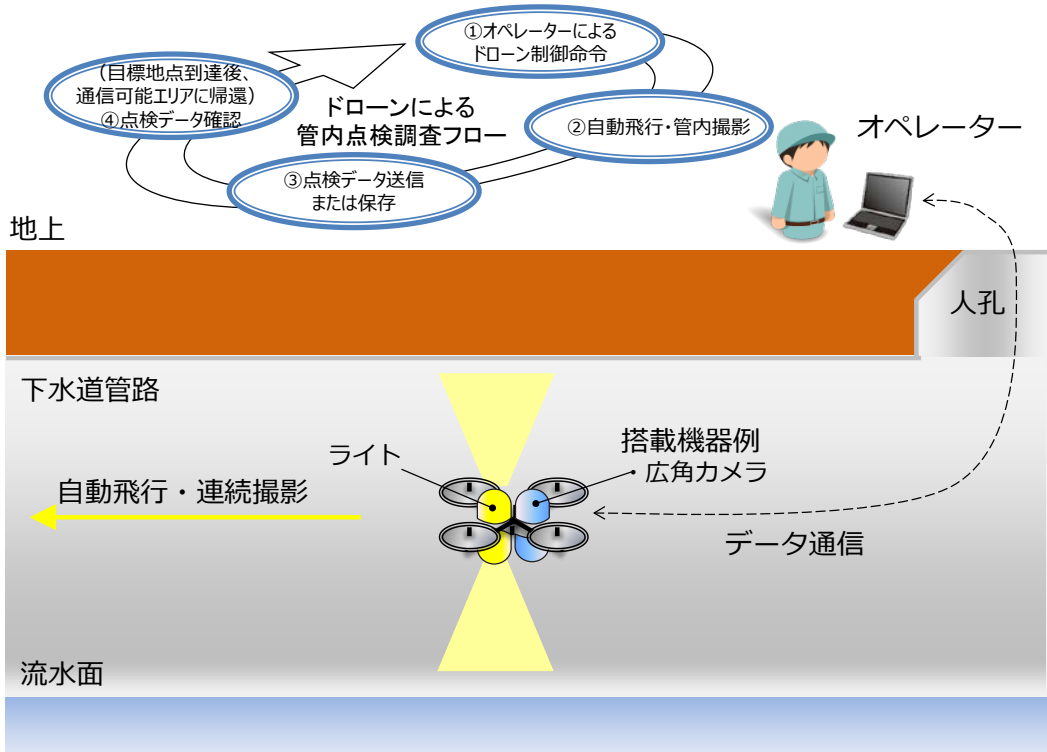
①オペレーターによる
ドローン制御命令

（目標地点到達後、
通信可能エリアに帰還）
④点検データ確認

ドローンによる
管内点検調査フロー

②自動飛行・管内撮影

③点検データ送信
または保存

オペレーター

地上

人孔

下水道管路

搭載機器例
・広角カメラ

ライト

自動飛行・連続撮影

データ通信

流水面